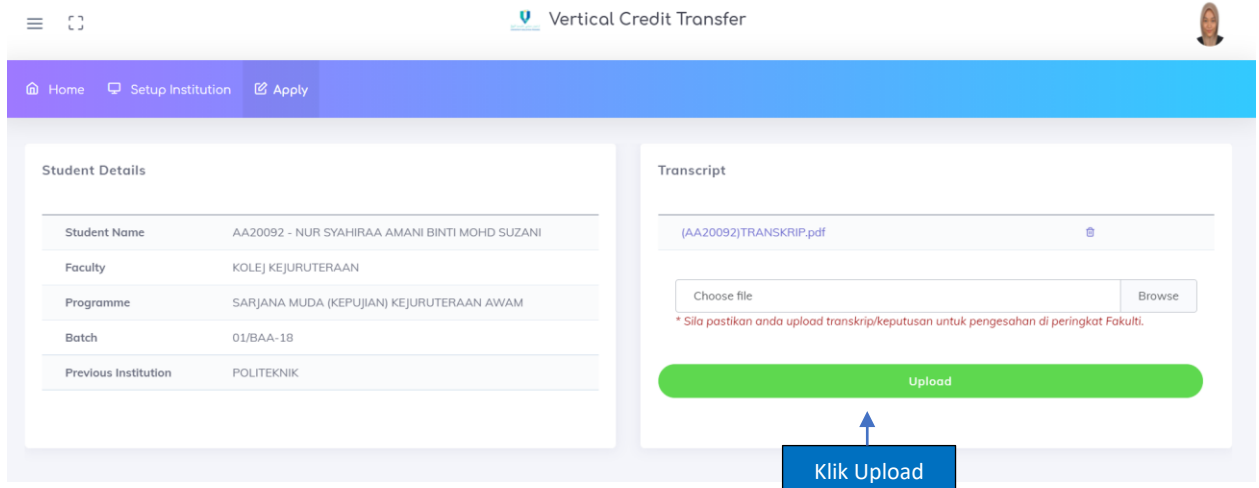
Vertical Credit Transfer

Home Setup Institution Apply

Student Details

| Student Name | AA20092 - NUR SYAHIRAA AMANI BINTI MOHD SUZANI |
|---|---|
| Faculty | KOLEJ KEJURUTERAAN |
| Programme | SARJANA MUDA (KEPUJIAN) KEJURUTERAAN AWAM |
| Batch | 01/BAA-18 |
| Previous Institution | POLITEKNIK |

Transcript

(AA20092)TRANSKRIP.pdf

Choose file Browse

* Sila pastikan anda upload transkrip/keputusan untuk pengesahan di peringkat Fakulti.

Upload

Klik Upload